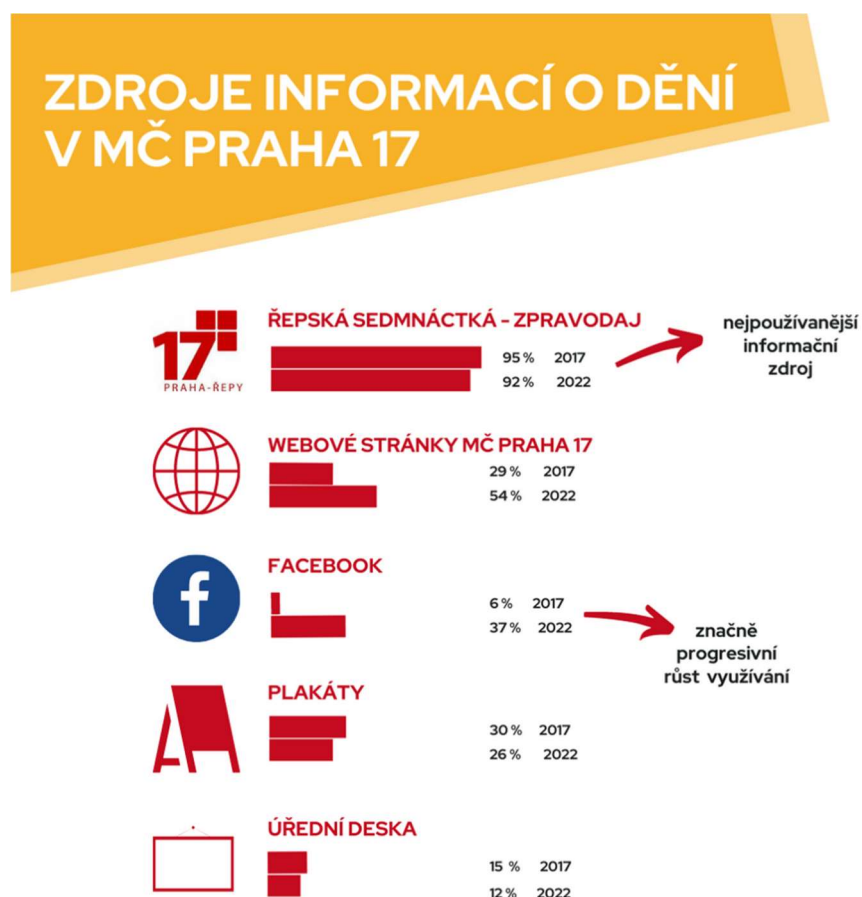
ZDROJE INFORMACÍ O DĚNÍ V MČ PRAHA 17

17 PRAHA-ŘEPY

ŘEPSKÁ SEDMNÁCTKÁ - ZPRAVODAJ
95 % 2017
92 % 2022

nejpoužívanější informační zdroj

WEBOVÉ STRÁNKY MČ PRAHA 17
29 % 2017
54 % 2022

FACEBOOK
6 % 2017
37 % 2022

značně progresivní růst využívání

PLAKÁTY
30 % 2017
26 % 2022

ÚŘEDNÍ DESKA
15 % 2017
12 % 2022